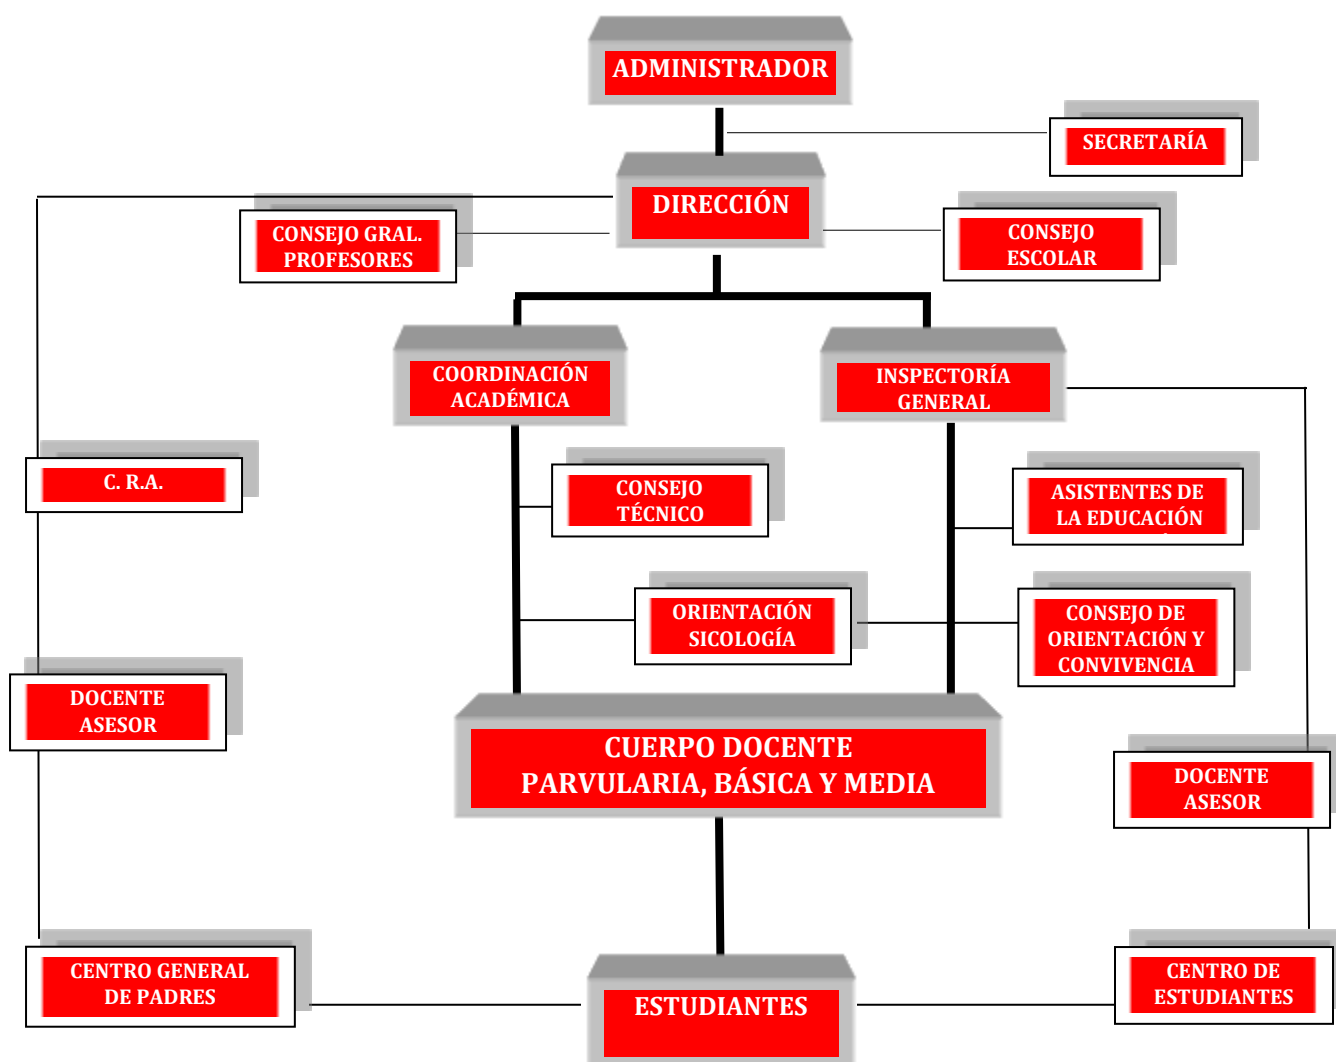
ADMINISTRADOR

SECRETARÍA

DIRECCIÓN

CONSEJO GRAL. PROFESORES

CONSEJO ESCOLAR

COORDINACIÓN ACADÉMICA

INSPECTORÍA GENERAL

C. R.A.

CONSEJO TÉCNICO

ASISTENTES DE LA EDUCACIÓN

ORIENTACIÓN SICOLOGÍA

CONSEJO DE ORIENTACIÓN Y CONVIVENCIA

DOCENTE ASESOR

CUERPO DOCENTE PARVULARIA, BÁSICA Y MEDIA

DOCENTE ASESOR

CENTRO GENERAL DE PADRES

ESTUDIANTES

CENTRO DE ESTUDIANTES